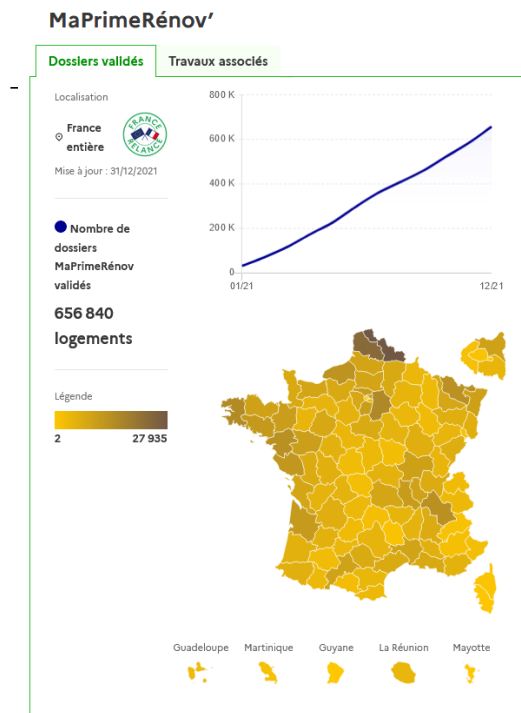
MaPrimeRénov'

Dossiers validés
Travaux associés

Localisation

France entière

FRANCE RELANCE

Mise à jour : 31/12/2021

Nombre de dossiers MaPrimeRénov validés

656 840 logements

Légende

2
27 935

800 K
600 K
400 K
200 K
0
01/21
12/21

Guadeloupe
Martinique
Guyane
La Réunion
Mayotte